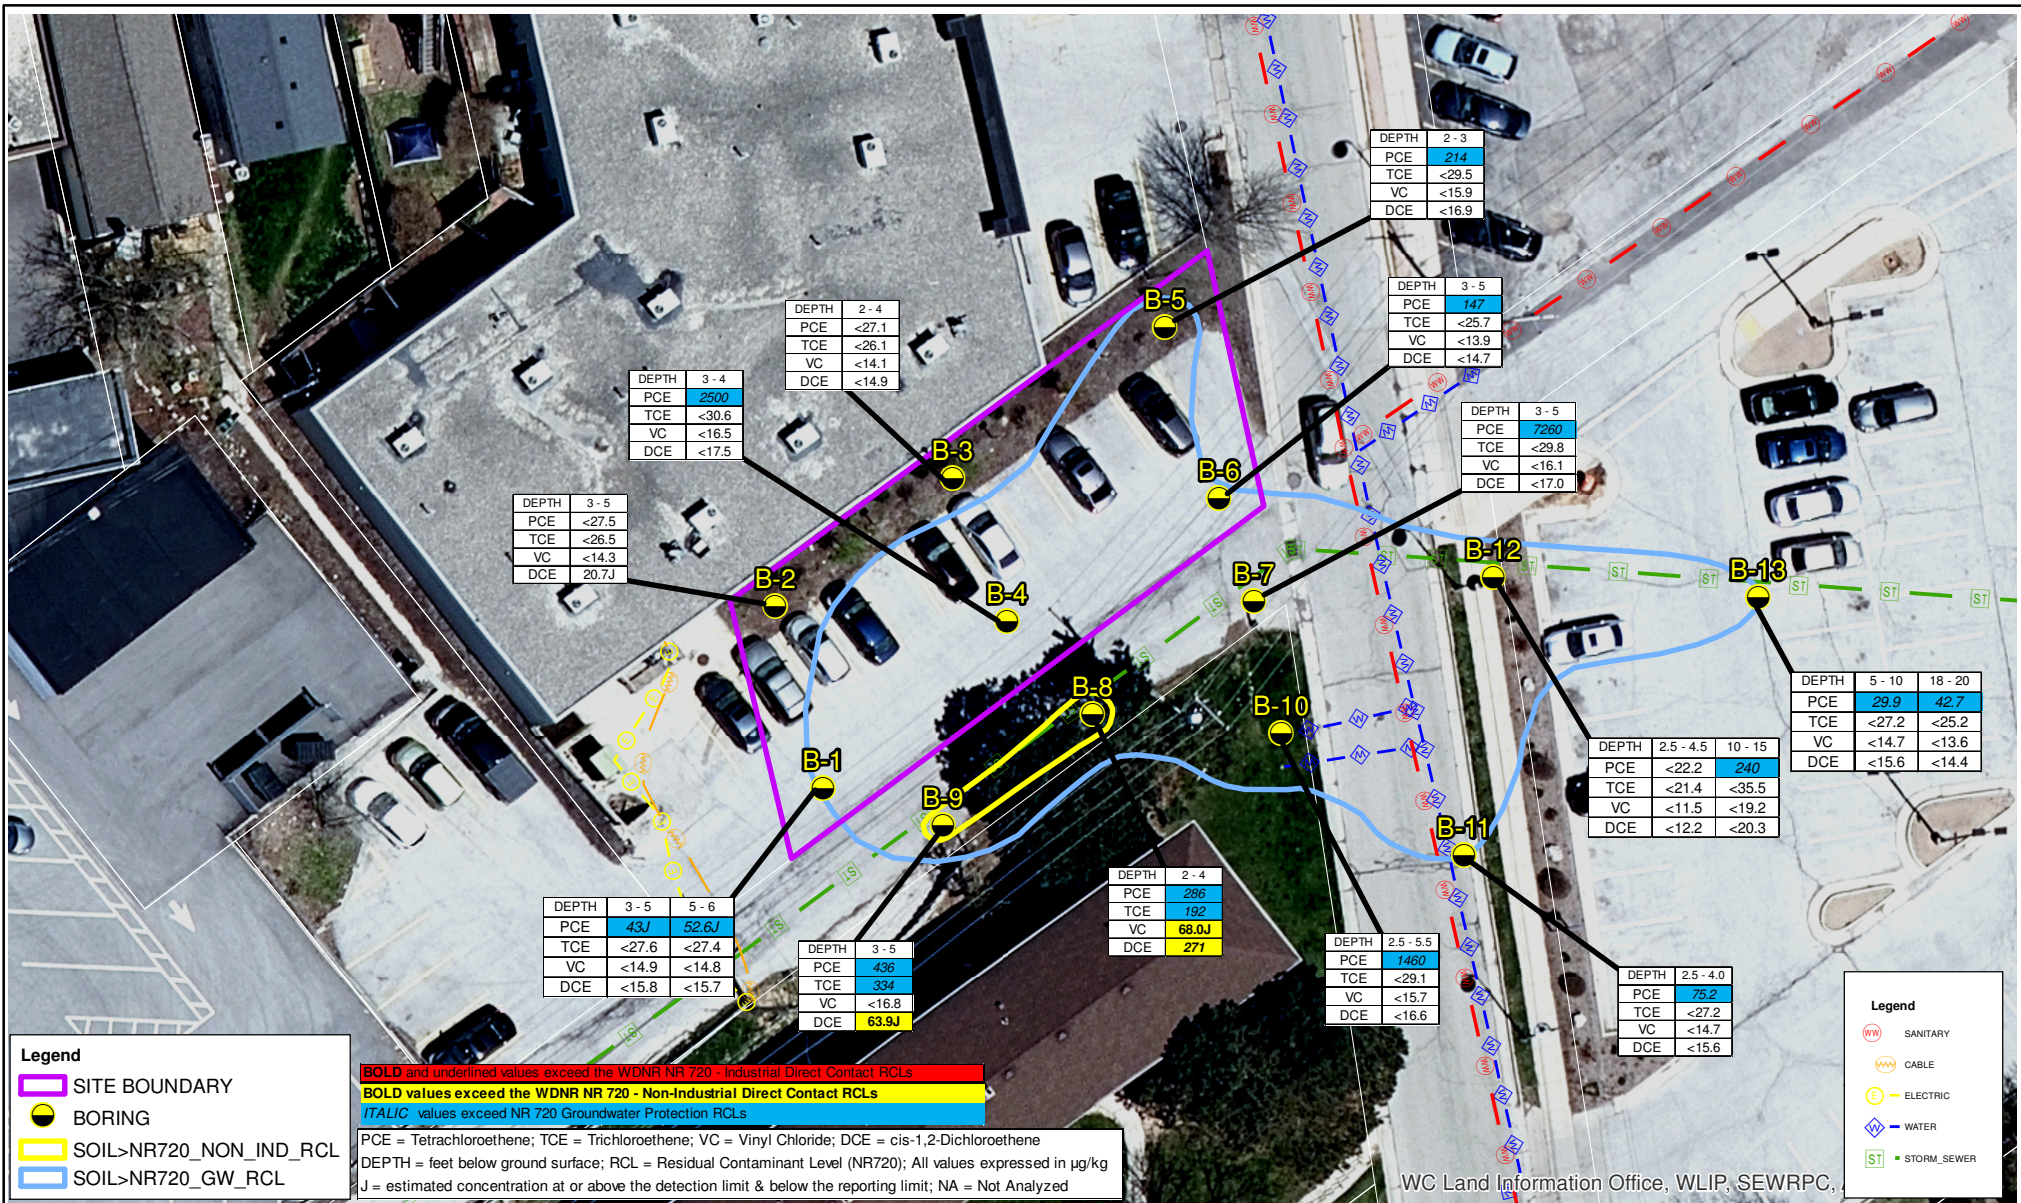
| DEPTH | 2 - 3 |
|---|---|
| PCE | 214 |
| TCE | <29.5 |
| VC | <15.9 |
| DCE | <16.9 |

| DEPTH | 3 - 5 |
|---|---|
| PCE | 147 |
| TCE | <25.7 |
| VC | <13.9 |
| DCE | <14.7 |

| DEPTH | 2 - 4 |
|---|---|
| PCE | <27.1 |
| TCE | <26.1 |
| VC | <14.1 |
| DCE | <14.9 |

| DEPTH | 3 - 4 |
|---|---|
| PCE | 2500 |
| TCE | <30.6 |
| VC | <16.5 |
| DCE | <17.5 |

| DEPTH | 3 - 5 |
|---|---|
| PCE | 7260 |
| TCE | <29.8 |
| VC | <16.1 |
| DCE | <17.0 |

| DEPTH | 3 - 5 |
|---|---|
| PCE | <27.5 |
| TCE | <26.5 |
| VC | <14.3 |
| DCE | 20.7J |

B-5
B-3
B-6
B-2
B-4
B-7
B-12
B-13
B-8
B-10
B-1
B-9
B-11

| DEPTH | 5 - 10 | 18 - 20 |
|---|---|---|
| PCE | 29.9 | 42.7 |
| TCE | <27.2 | <25.2 |
| VC | <14.7 | <13.6 |
| DCE | <15.6 | <14.4 |

| DEPTH | 2.5 - 4.5 | 10 - 15 |
|---|---|---|
| PCE | <22.2 | 240 |
| TCE | <21.4 | <35.5 |
| VC | <11.5 | <19.2 |
| DCE | <12.2 | <20.3 |

| DEPTH | 2 - 4 |
|---|---|
| PCE | 286 |
| TCE | 192 |
| VC | 68.0J |
| DCE | 271 |

| DEPTH | 3 - 5 | 5 - 6 |
|---|---|---|
| PCE | 43J | 52.6J |
| TCE | <27.6 | <27.4 |
| VC | <14.9 | <14.8 |
| DCE | <15.8 | <15.7 |

| DEPTH | 3 - 5 |
|---|---|
| PCE | 436 |
| TCE | 334 |
| VC | <16.8 |
| DCE | 63.9J |

| DEPTH | 2.5 - 5.5 |
|---|---|
| PCE | 1460 |
| TCE | <29.1 |
| VC | <15.7 |
| DCE | <16.6 |

| DEPTH | 2.5 - 4.0 |
|---|---|
| PCE | 75.2 |
| TCE | <27.2 |
| VC | <14.7 |
| DCE | <15.6 |

Legend
SANITARY
CABLE
ELECTRIC
WATER
STORM_SEWER

Legend
SITE BOUNDARY
BORING
SOIL>NR720_NON_IND_RCL
SOIL>NR720_GW_RCL

BOLD and underlined values exceed the WDNR NR 720 - Industrial Direct Contact RCLs
BOLD values exceed the WDNR NR 720 - Non-Industrial Direct Contact RCLs
ITALIC values exceed NR 720 Groundwater Protection RCLs

PCE = Tetrachloroethene; TCE = Trichloroethene; VC = Vinyl Chloride; DCE = cis-1,2-Dichloroethene
DEPTH = feet below ground surface; RCL = Residual Contaminant Level (NR720); All values expressed in µg/kg
J = estimated concentration at or above the detection limit & below the reporting limit; NA = Not Analyzed

WC Land Information Office, WLIP, SEWRPC, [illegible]